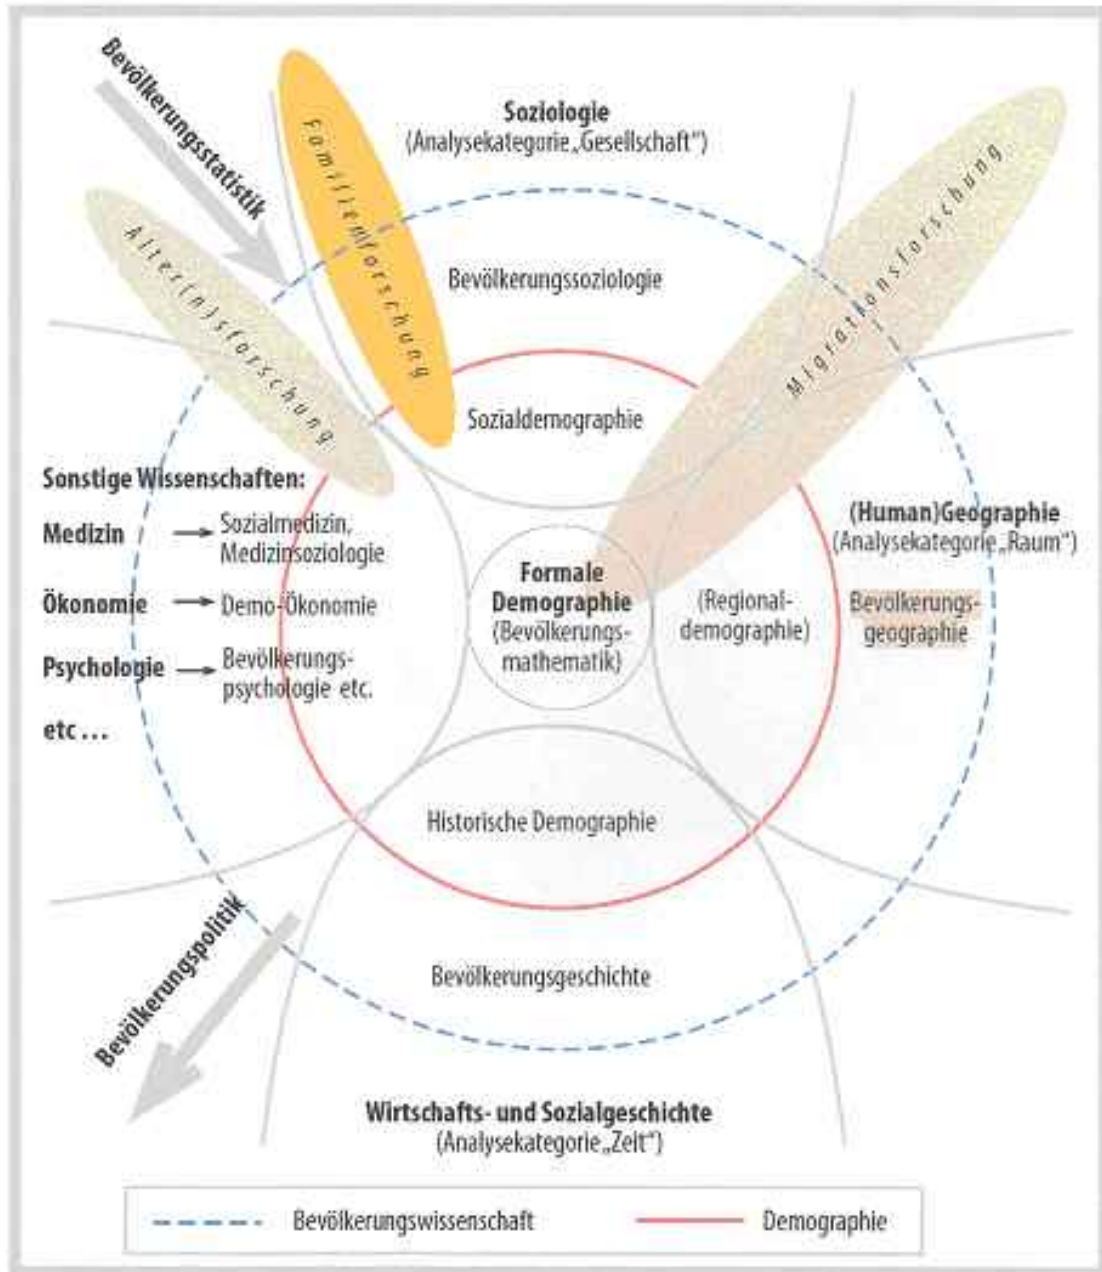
Bevölkerungsstatistik

Familienforschung

Soziologie
(Analysekategorie „Gesellschaft")

Migrationsforschung

Alter(n)sforschung

Bevölkerungssoziologie

Sozialdemographie

Sonstige Wissenschaften:

Medizin → Sozialmedizin, Medizinsoziologie

Ökonomie → Demo-Ökonomie

Psychologie → Bevölkerungspsychologie etc.

etc ...

Formale Demographie
(Bevölkerungsmathematik)

(Regionaldemographie)

(Human)Geographie
(Analysekategorie „Raum")

Bevölkerungsgeographie

Historische Demographie

Bevölkerungspolitik

Bevölkerungsgeschichte

Wirtschafts- und Sozialgeschichte
(Analysekategorie „Zeit")

Bevölkerungswissenschaft

Demographie